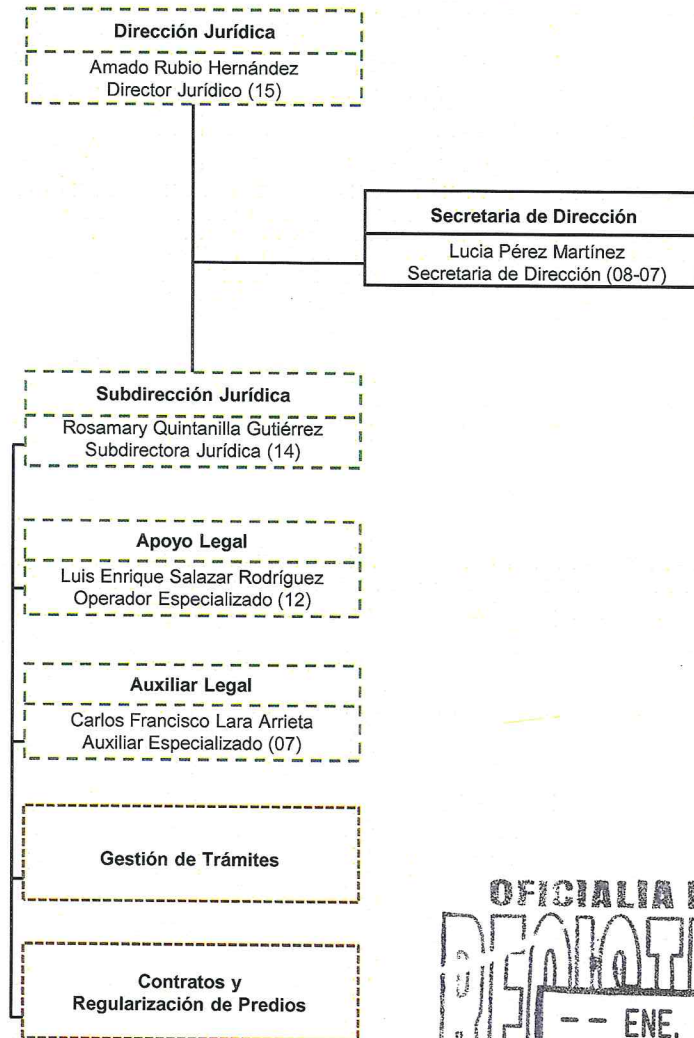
Dirección Jurídica
Amado Rubio Hernández
Director Jurídico (15)

Secretaria de Dirección
Lucia Pérez Martínez
Secretaria de Dirección (08-07)

Subdirección Jurídica
Rosamary Quintanilla Gutiérrez
Subdirectora Jurídica (14)

Apoyo Legal
Luis Enrique Salazar Rodríguez
Operador Especializado (12)

Auxiliar Legal
Carlos Francisco Lara Arrieta
Auxiliar Especializado (07)

Gestión de Trámites

Contratos y
Regularización de Predios

OFICIALIA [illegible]
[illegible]
ENE. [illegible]